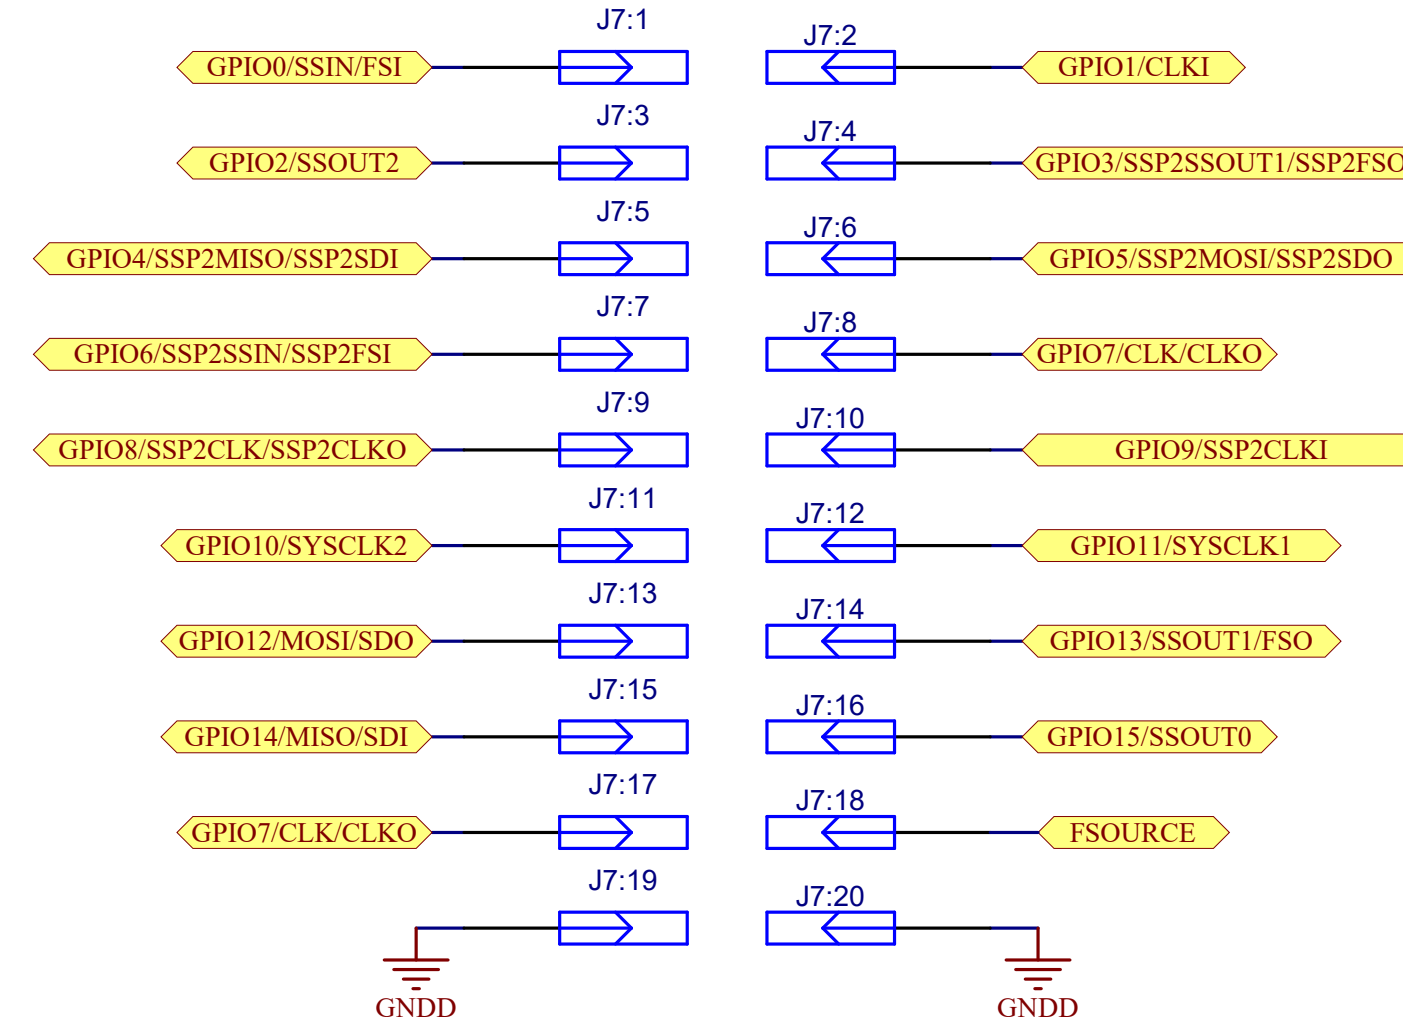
J7:1
J7:2
GPIO0/SSIN/FSI
GPIO1/CLKI
J7:3
J7:4
GPIO2/SSOUT2
GPIO3/SSP2SSOUT1/SSP2FSO
J7:5
J7:6
GPIO4/SSP2MISO/SSP2SDI
GPIO5/SSP2MOSI/SSP2SDO
J7:7
J7:8
GPIO6/SSP2SSIN/SSP2FSI
GPIO7/CLK/CLKO
J7:9
J7:10
GPIO8/SSP2CLK/SSP2CLKO
GPIO9/SSP2CLKI
J7:11
J7:12
GPIO10/SYSCLK2
GPIO11/SYSCLK1
J7:13
J7:14
GPIO12/MOSI/SDO
GPIO13/SSOUT1/FSO
J7:15
J7:16
GPIO14/MISO/SDI
GPIO15/SSOUT0
J7:17
J7:18
GPIO7/CLK/CLKO
FSOURCE
J7:19
J7:20
GNDD
GNDD